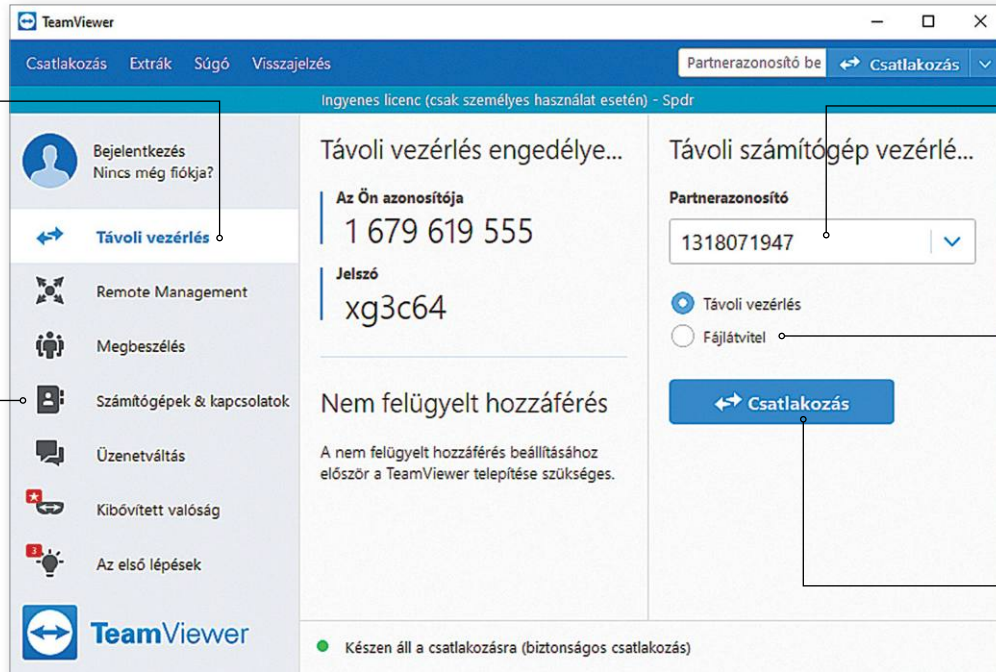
TeamViewer

Csatlakozás Extrák Súgó Visszajelzés

Partnerazonosító be

Csatlakozás

Ingyenes licenc (csak személyes használat esetén) - Spdr

Bejelentkezés
Nincs még fiókja?

Távoli vezérlés

Remote Management

Megbeszélés

Számítógépek & kapcsolatok

Üzenetváltás

Kibővített valóság

Az első lépések

TeamViewer

Távoli vezérlés engedélye...

Az Ön azonosítója
1 679 619 555

Jelszó
xg3c64

Nem felügyelt hozzáférés

A nem felügyelt hozzáférés beállításához először a TeamViewer telepítése szükséges.

Távoli számítógép vezérlé...

Partnerazonosító
1318071947

Távoli vezérlés
Fájlátvitel

Csatlakozás

Készen áll a csatlakozásra (biztonságos csatlakozás)